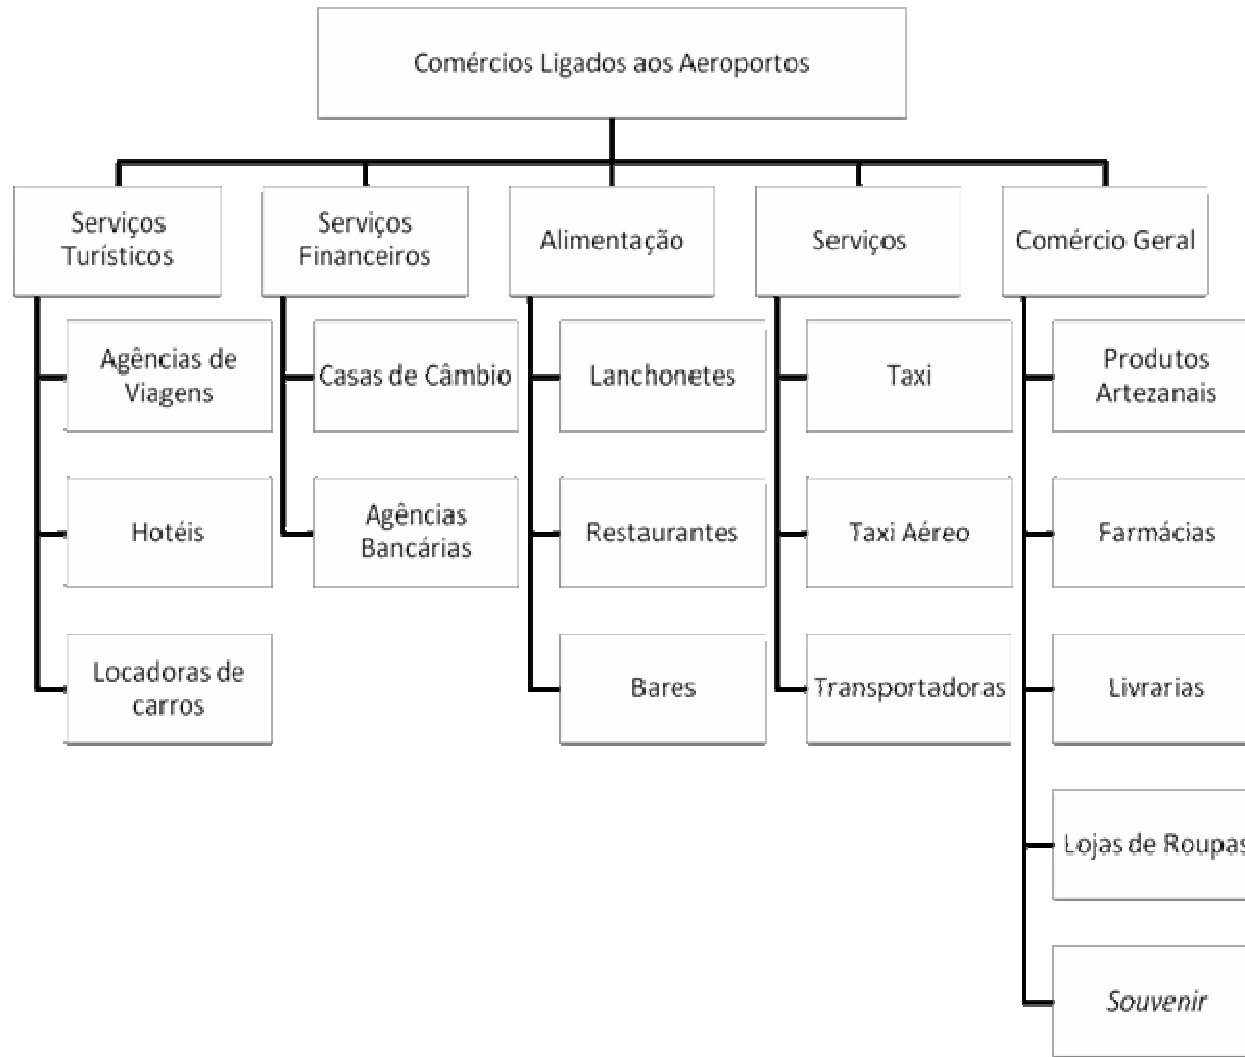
Comércios Ligados aos Aeroportos

Serviços Turísticos

Agências de Viagens

Hotéis

Locadoras de carros

Serviços Financeiros

Casas de Câmbio

Agências Bancárias

Alimentação

Lanchonetes

Restaurantes

Bares

Serviços

Taxi

Taxi Aéreo

Transportadoras

Comércio Geral

Produtos Artezanais

Farmácias

Livrarias

Lojas de Roupas

Souvenir